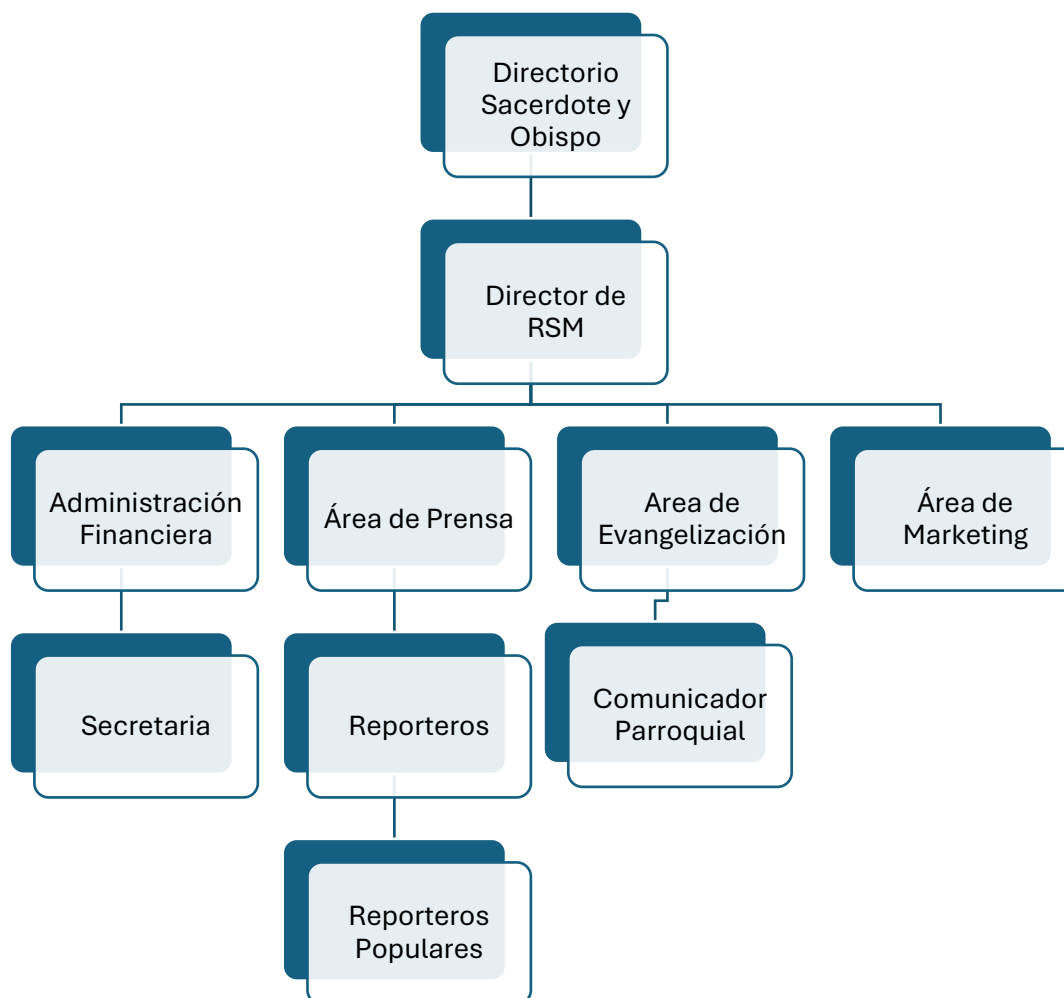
Directorio Sacerdote y Obispo

Director de RSM

Administración Financiera

Área de Prensa

Area de Evangelización

Área de Marketing

Secretaria

Reporteros

Comunicador Parroquial

Reporteros Populares